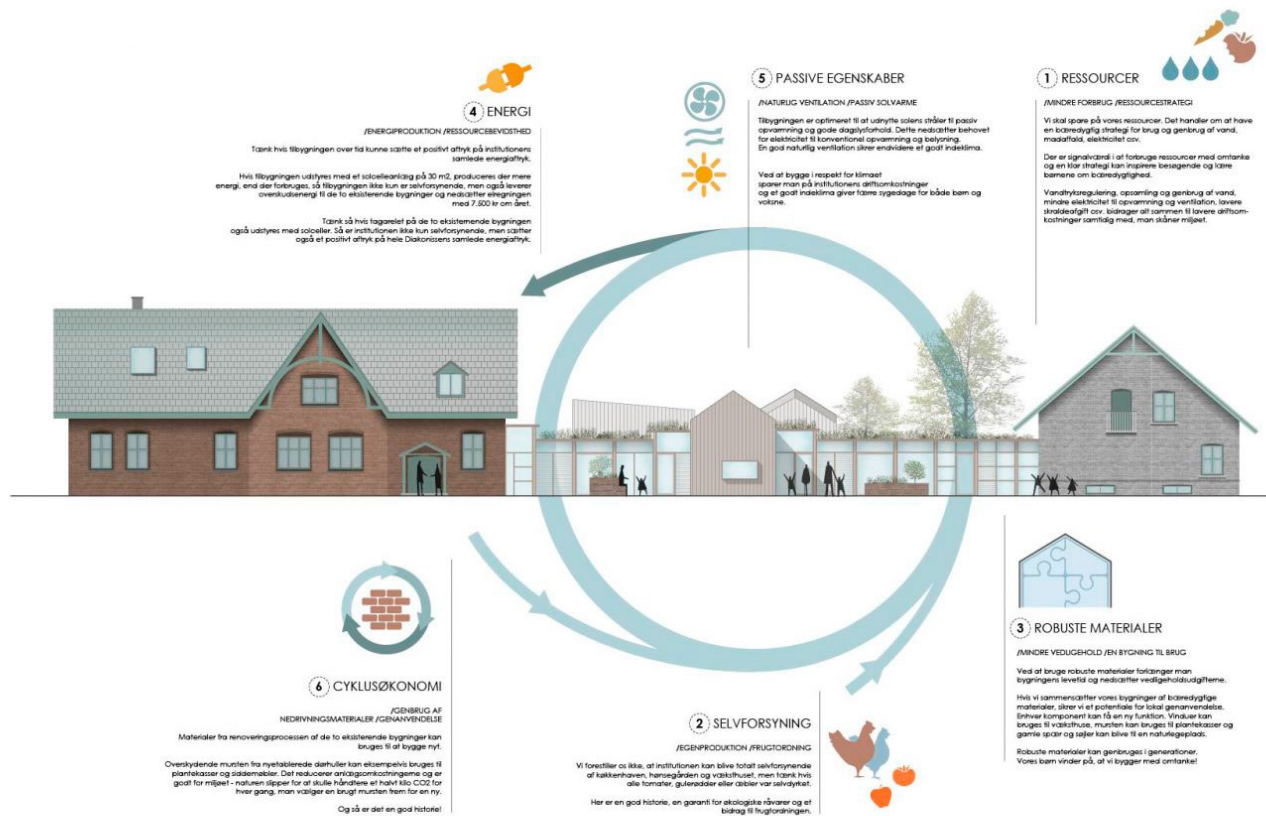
4 ENERGI

/ENERGIPRODUKTION /RESSOURCEBEVIDSTHED

Tænk hvis tilbygningen over tid kunne sætte et positivt aftryk på institutionens samlede energiaftryk.

Hvis tilbygningen udstyres med et solcelleanlæg på 30 m2, produceres der mere energi, end der forbruges, så tilbygningen ikke kun er selvforsynende, men også leverer overskudsenergi til de to eksisterende bygninger og nedsætter elregningen med 7.500 kr om året.

Tænk så hvis tagarealet på de to eksisterende bygninger også udstyres med solceller. Så er institutionen ikke kun selvforsynende, men sætter også et positivt aftryk på hele Diakonissens samlede energiaftryk.

5 PASSIVE EGENSKABER

/NATURLIG VENTILATION /PASSIV SOLVARME

Tilbygningen er optimeret til at udnytte solens stråler til passiv opvarmning og gode dagslysforhold. Dette nedsætter behovet for elektricitet til konventionel opvarmning og belysning. En god naturlig ventilation sikrer endvidere et godt indeklima.

Ved at bygge i respekt for klimaet sparer man på institutionens driftsomkostninger og et godt indeklima giver færre sygedage for både børn og voksne.

1 RESSOURCER

/MINDRE FORBRUG /RESSOURCESTRATEGI

Vi skal spare på vores ressourcer. Det handler om at have en bæredygtig strategi for brug og genbrug af vand, madaffald, elektricitet osv.

Der er signalværdi i at forbruge ressourcer med omtanke og en klar strategi kan inspirere besøgende og lære børnene om bæredygtighed.

Vandtryksregulering, opsamling og genbrug af vand, mindre elektricitet til opvarmning og ventilation, lavere skraldeafgift osv. bidrager alt sammen til lavere driftsomkostninger samtidig med, man skåner miljøet.

6 CYKLUSØKONOMI

/GENBRUG AF NEDRIVNINGSMATERIALER /GENANVENDELSE

Materialer fra renoveringsprocessen af de to eksisterende bygninger kan bruges til at bygge nyt.

Overskydende mursten fra nyetablerede dørhuller kan eksempelvis bruges til plantekasser og siddemøbler. Det reducerer anlægsomkostningerne og er godt for miljøet - naturen slipper for at skulle håndtere et halvt kilo CO2 for hver gang, man vælger en brugt mursten frem for en ny.

Og så er det en god historie!

2 SELVFORSYNING

/EGENPRODUKTION /FRUGTORDNING

Vi forestiller os ikke, at institutionen kan blive totalt selvforsynende af køkkenhaven, hønsegården og væksthuset, men tænk hvis alle tomater, gulerødder eller æbler var selvdyrket.

Her er en god historie, en garanti for økologiske råvarer og et bidrag til frugtordningen.

3 ROBUSTE MATERIALER

/MINDRE VEDLIGEHOLD /EN BYGNING TIL BRUG

Ved at bruge robuste materialer forlænger man bygningens levetid og nedsætter vedligeholdsudgifterne.

Hvis vi sammensætter vores bygninger af bæredygtige materialer, sikrer vi et potentiale for lokal genanvendelse. Enhver komponent kan få en ny funktion. Vinduer kan bruges til drivhuse, mursten kan bruges til plantekasser og gamle spær og sajler kan blive til en naturlegeplads.

Robuste materialer kan genbruges i generationer. Vores børn vinder på, at vi bygger med omtanke!